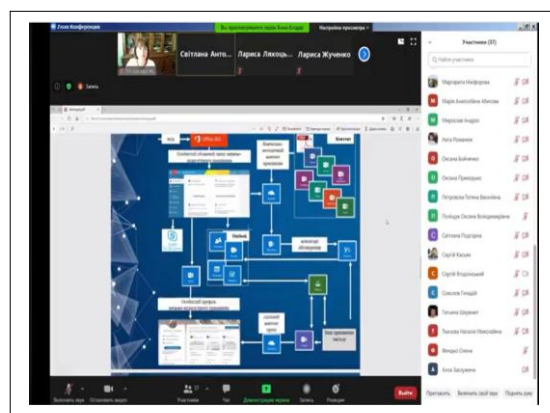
Zoom Конференція

Вы просматриваете экран Элеи Егорі

Настройки просмотра

Світлана Анто...

Лариса Ляхоць...

Лариса Жученко

Запись

Учасники (37)

Маргарита Ніфорова

Марія Анатоліївна Абизова

Мирослав Андрус

Ната Романюк

Оксана Бойченко

Оксана Приходько

Петровська Тетяна Василівна

Позіщук Оксана Володимирівна

Світлана Подгорна

Сергій Касьян

Сергій Вгодінський

Соколов Геннадій

Тетяна Шерамет

Тихонова Наталія Миколаївна

Фендьо Олена

Інна Засулько

Выключить звук

Остановить видео

Участники

Чат

Демонстрация экрана

Запись

Реакции

Выйти

Пригласить

Включить свой звук

Поднять руку